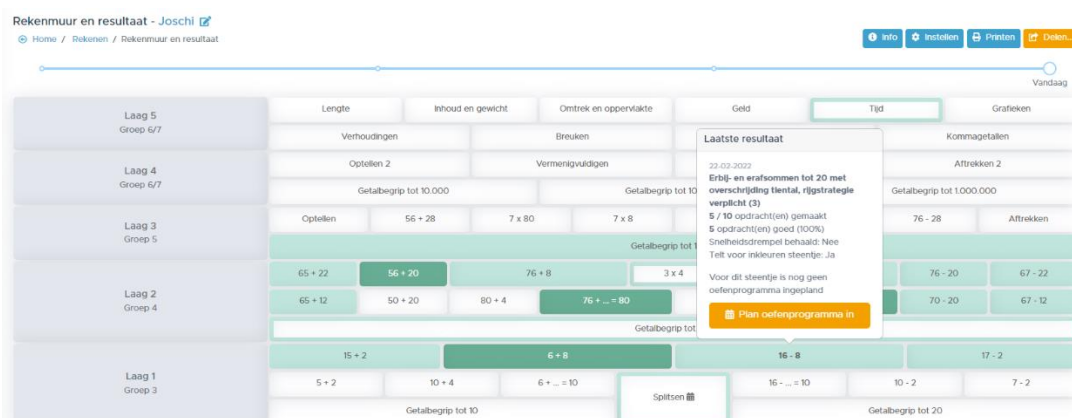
Rekenmuur en resultaat - Joschi

Home / Rekenen / Rekenmuur en resultaat

Info   Instellen   Printen   Delen...

Vandaag

Laag 5
Groep 6/7

Lengte | Inhoud en gewicht | Omtrek en oppervlakte | Geld | Tijd | Grafieken

Verhoudingen | Breuken | Kommagetallen

Laag 4
Groep 6/7

Optellen 2 | Vermenigvuldigen | Aftrekken 2

Getalbegrip tot 10.000 | Getalbegrip tot 10 | Getalbegrip tot 1.000.000

Laag 3
Groep 5

Optellen | 56 + 28 | 7 x 80 | 7 x 8 | 76 - 28 | Aftrekken

Getalbegrip tot 1

Laag 2
Groep 4

65 + 22 | 56 + 20 | 76 + 8 | 3 x 4 | 76 - 20 | 67 - 22

65 + 12 | 50 + 20 | 80 + 4 | 76 + ... = 80 | 70 - 20 | 67 - 12

Getalbegrip tot

Laag 1
Groep 3

15 + 2 | 6 + 8 | 16 - 8 | 17 - 2

5 + 2 | 10 + 4 | 6 + ... = 10 | Splitsen | 16 - ... = 10 | 10 - 2 | 7 - 2

Getalbegrip tot 10 | Getalbegrip tot 20

Laatste resultaat

22-02-2022
Erbij- en erafsommen tot 20 met overschrijding tiental, rijgstrategie verplicht (3)
5 / 10 opdracht(en) gemaakt
5 opdracht(en) goed (100%)
Snelheidsdrempel behaald: Nee
Telt voor inkleuren steentje: Ja

Voor dit steentje is nog geen oefenprogramma ingepland

Plan oefenprogramma in